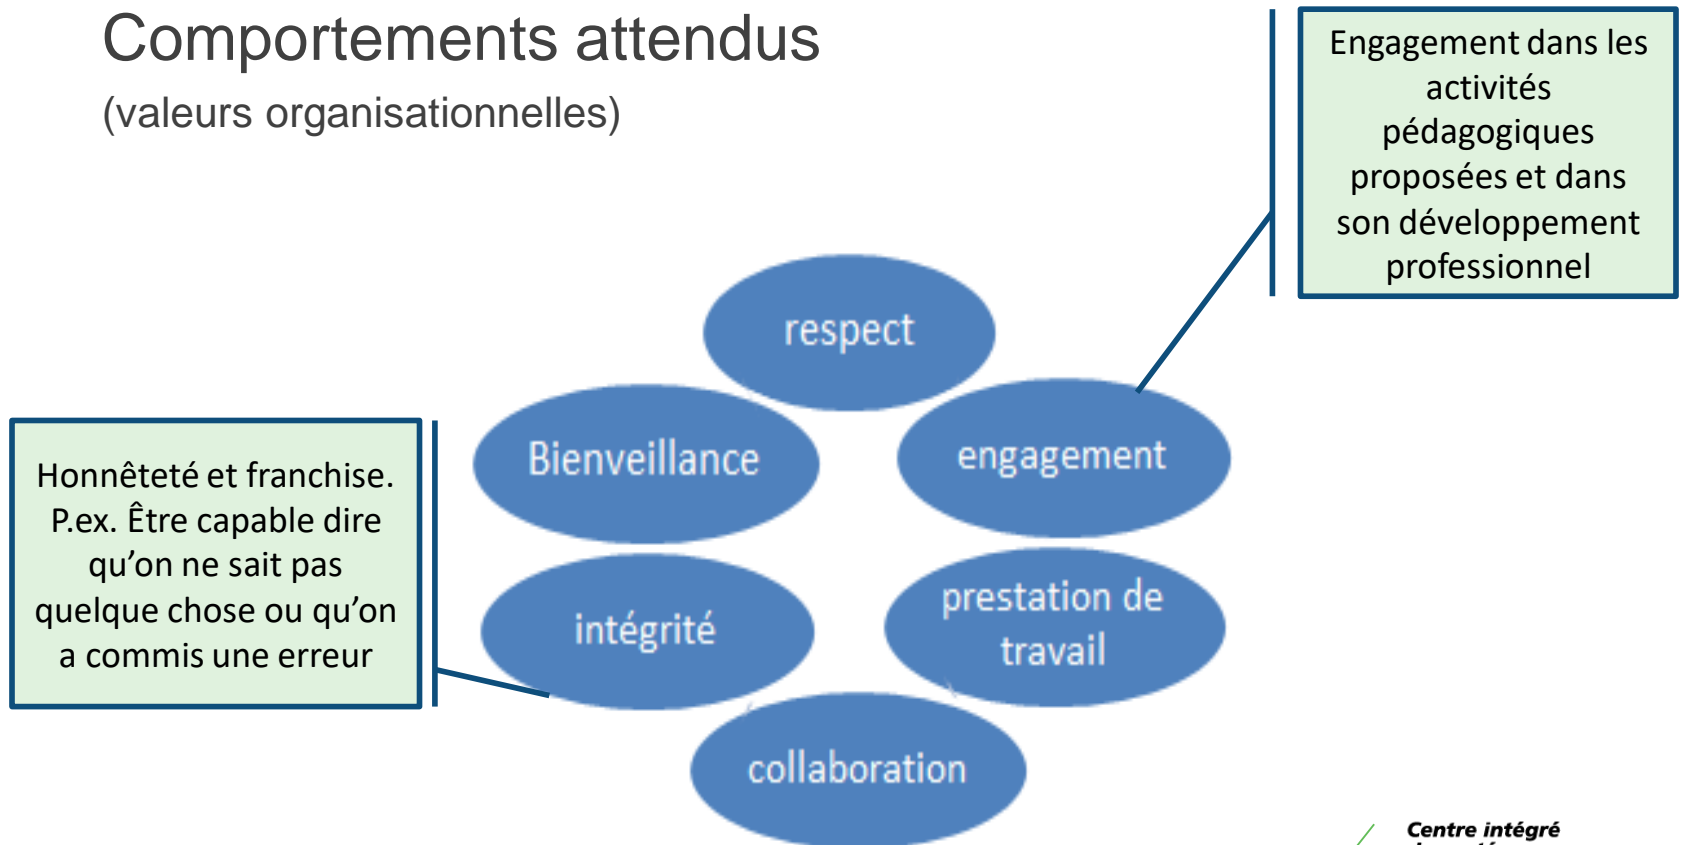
Comportements attendus
(valeurs organisationnelles)

Engagement dans les activités pédagogiques proposées et dans son développement professionnel

respect

Bienveillance

engagement

intégrité

prestation de travail

collaboration

Honnêteté et franchise. P.ex. Être capable dire qu'on ne sait pas quelque chose ou qu'on a commis une erreur

Centre intégré
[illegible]